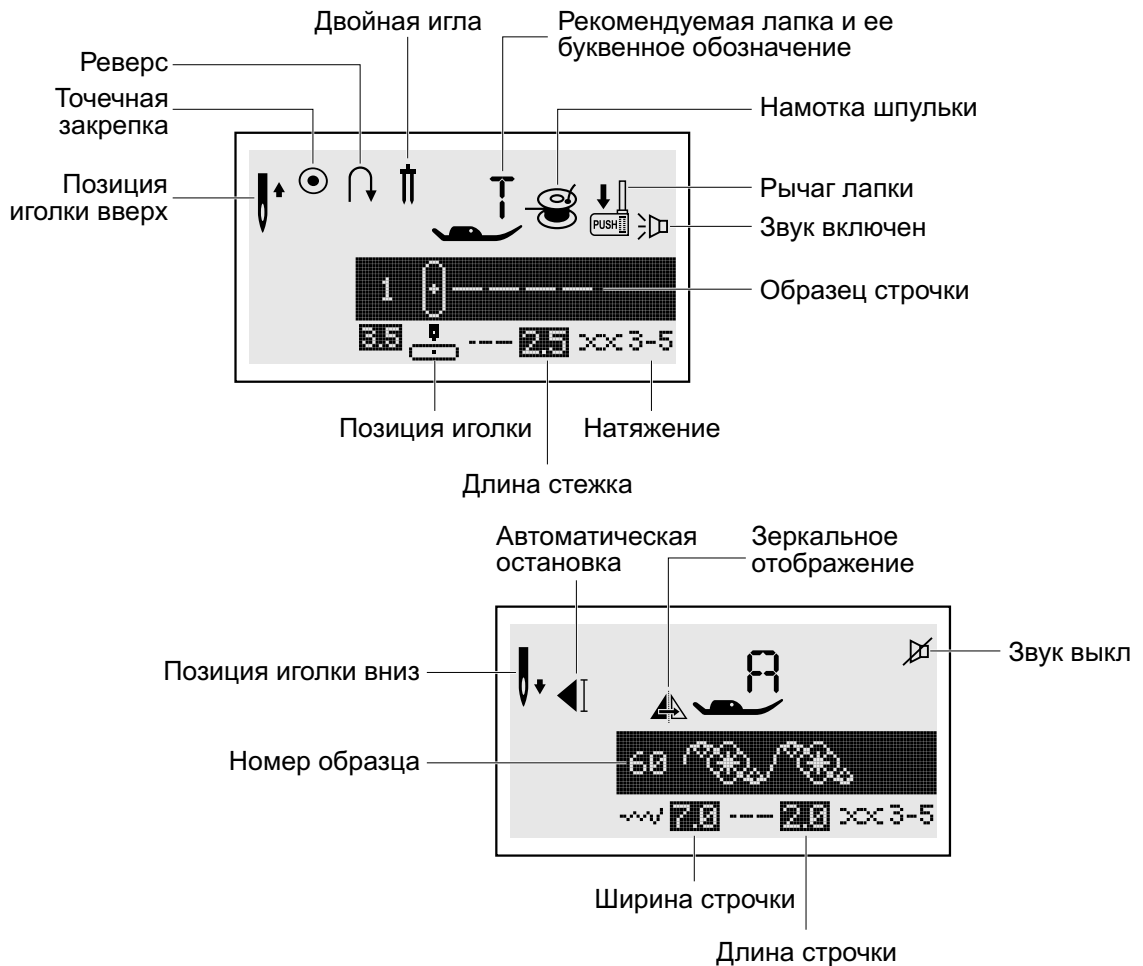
Двойная игла
Рекомендуемая лапка и ее буквенное обозначение
Реверс
Точечная закрепка
Намотка шпульки
Позиция иголки вверх
Рычаг лапки
PUSH
Звук включен
1
Образец строчки
3.5
2.5
3-5
Позиция иголки
Натяжение
Длина стежка

Автоматическая остановка
Зеркальное отображение
Позиция иголки вниз
A
Звук выкл
Номер образца
60
7.0
2.0
3-5
Ширина строчки
Длина строчки